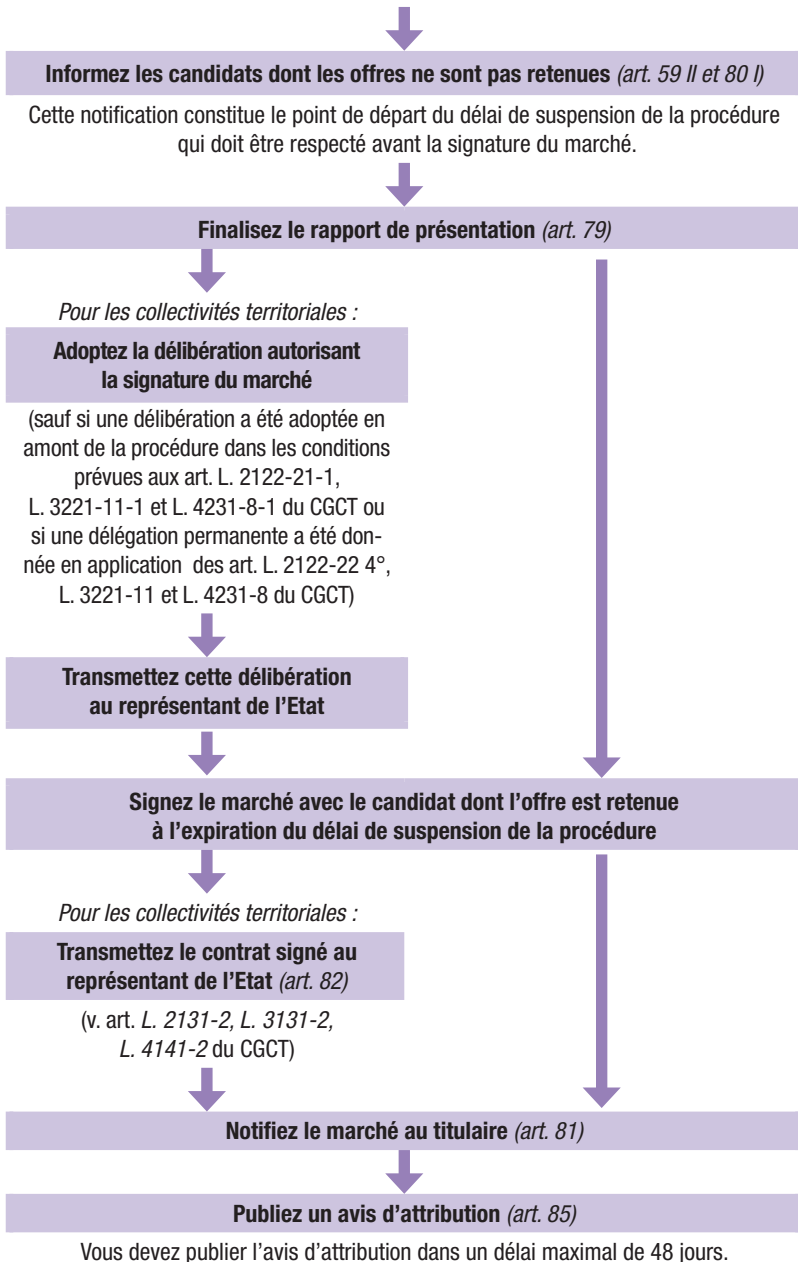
Informez les candidats dont les offres ne sont pas retenues (art. 59 II et 80 I)

Cette notification constitue le point de départ du délai de suspension de la procédure qui doit être respecté avant la signature du marché.

Finalisez le rapport de présentation (art. 79)

Pour les collectivités territoriales :

Adoptez la délibération autorisant la signature du marché

(sauf si une délibération a été adoptée en amont de la procédure dans les conditions prévues aux art. L. 2122-21-1, L. 3221-11-1 et L. 4231-8-1 du CGCT ou si une délégation permanente a été donnée en application des art. L. 2122-22 4°, L. 3221-11 et L. 4231-8 du CGCT)

Transmettez cette délibération au représentant de l'Etat

Signez le marché avec le candidat dont l'offre est retenue à l'expiration du délai de suspension de la procédure

Pour les collectivités territoriales :

Transmettez le contrat signé au représentant de l'Etat (art. 82)

(v. art. L. 2131-2, L. 3131-2, L. 4141-2 du CGCT)

Notifiez le marché au titulaire (art. 81)

Publiez un avis d'attribution (art. 85)

Vous devez publier l'avis d'attribution dans un délai maximal de 48 jours.